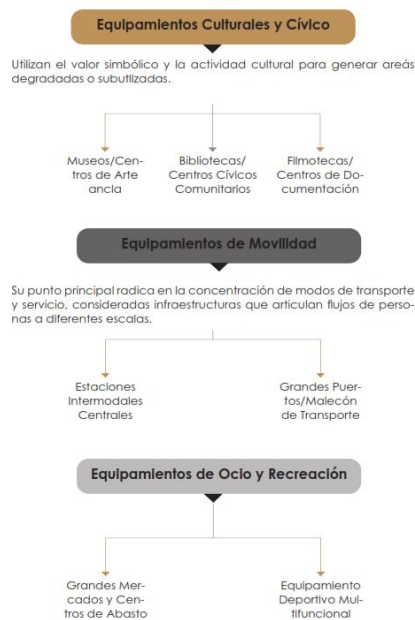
Equipamientos Culturales y Cívico

Utilizan el valor simbólico y la actividad cultural para generar areás degradadas o subutilizadas.

Museos/Centros de Arte ancla

Bibliotecas/ Centros Cívicos Comunitarios

Filmotecas/ Centros de Documentación

Equipamientos de Movilidad

Su punto principal radica en la concentración de modos de transporte y servicio, consideradas infraestructuras que articulan flujos de personas a diferentes escalas.

Estaciones Intermodales Centrales

Grandes Puertos/Malecón de Transporte

Equipamientos de Ocio y Recreación

Grandes Mercados y Centros de Abasto

Equipamiento Deportivo Multifuncional